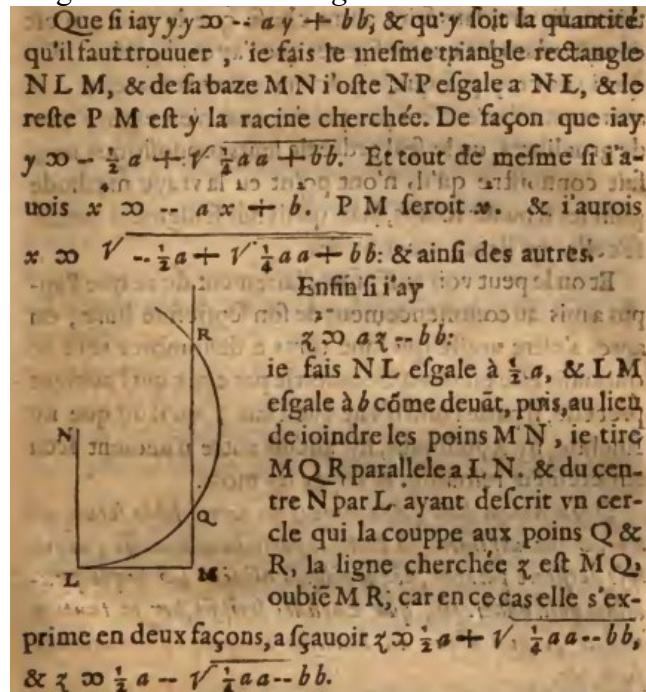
Que si iay $yy \propto -ay+bb$, & qu'$y$ soit la quantité qu'il faut trouuer, ie fais le mesme triangle rectangle NLM, & de sa baze MN i'oste NP esgale a NL, & le reste PM est $y$ la racine cherchée. De façon que iay $y \propto -\frac{1}{2}a+\sqrt{\frac{1}{4}aa+bb}$. Et tout de mesme si i'auois $x \propto -ax+b$. PM seroit $x$. & i'aurois $x \propto \sqrt{-\frac{1}{2}a+\sqrt{\frac{1}{4}aa+bb}}$: & ainsi des autres.

Enfin si i'ay
$z \propto az - bb$:
ie fais NL esgale à $\frac{1}{2}a$, & LM esgale à $b$ cõme deuãt, puis, au lieu de ioindre les poins MN, ie tire MQR parallele a LN. & du centre N par L ayant descrit vn cercle qui la couppe aux poins Q & R, la ligne cherchée $z$ est MQ, oubiẽ MR, car en ce cas elle s'exprime en deux façons, a sçauoir $z \propto \frac{1}{2}a+\sqrt{\frac{1}{4}aa-bb}$, & $z \propto \frac{1}{2}a-\sqrt{\frac{1}{4}aa-bb}$.

R
N
Q
L
M